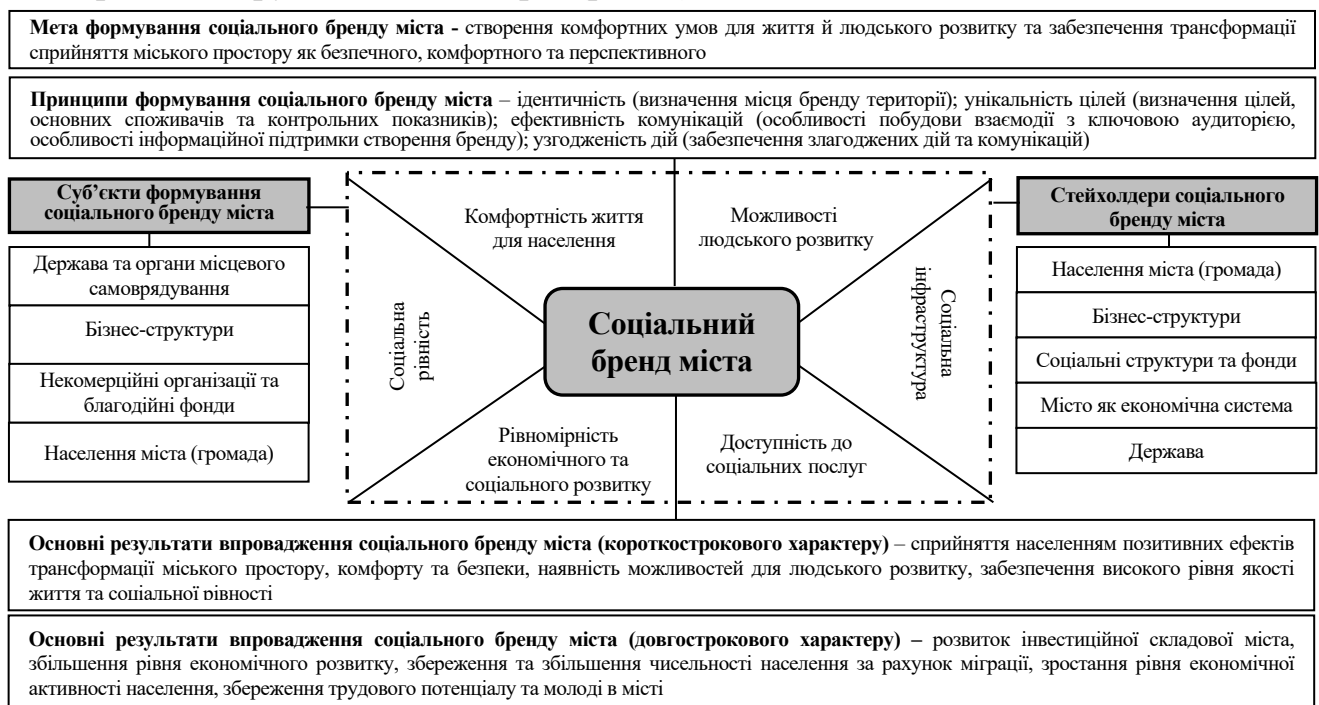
**Мета формування соціального бренду міста -** створення комфортних умов для життя й людського розвитку та забезпечення трансформації сприйняття міського простору як безпечного, комфортного та перспективного

**Принципи формування соціального бренду міста** – ідентичність (визначення місця бренду території); унікальність цілей (визначення цілей, основних споживачів та контрольних показників); ефективність комунікацій (особливості побудови взаємодії з ключовою аудиторією, особливості інформаційної підтримки створення бренду); узгодженість дій (забезпечення злагоджених дій та комунікацій)

**Суб'єкти формування соціального бренду міста**

Держава та органи місцевого самоврядування

Бізнес-структури

Некомерційні організації та благодійні фонди

Населення міста (громада)

Комфортність життя для населення

Можливості людського розвитку

Соціальна рівність

**Соціальний бренд міста**

Соціальна інфраструктура

Рівномірність економічного та соціального розвитку

Доступність до соціальних послуг

**Стейкхолдери соціального бренду міста**

Населення міста (громада)

Бізнес-структури

Соціальні структури та фонди

Місто як економічна система

Держава

**Основні результати впровадження соціального бренду міста (короткострокового характеру)** – сприйняття населенням позитивних ефектів трансформації міського простору, комфорту та безпеки, наявність можливостей для людського розвитку, забезпечення високого рівня якості життя та соціальної рівності

**Основні результати впровадження соціального бренду міста (довгострокового характеру) –** розвиток інвестиційної складової міста, збільшення рівня економічного розвитку, збереження та збільшення чисельності населення за рахунок міграції, зростання рівня економічної активності населення, збереження трудового потенціалу та молоді в місті